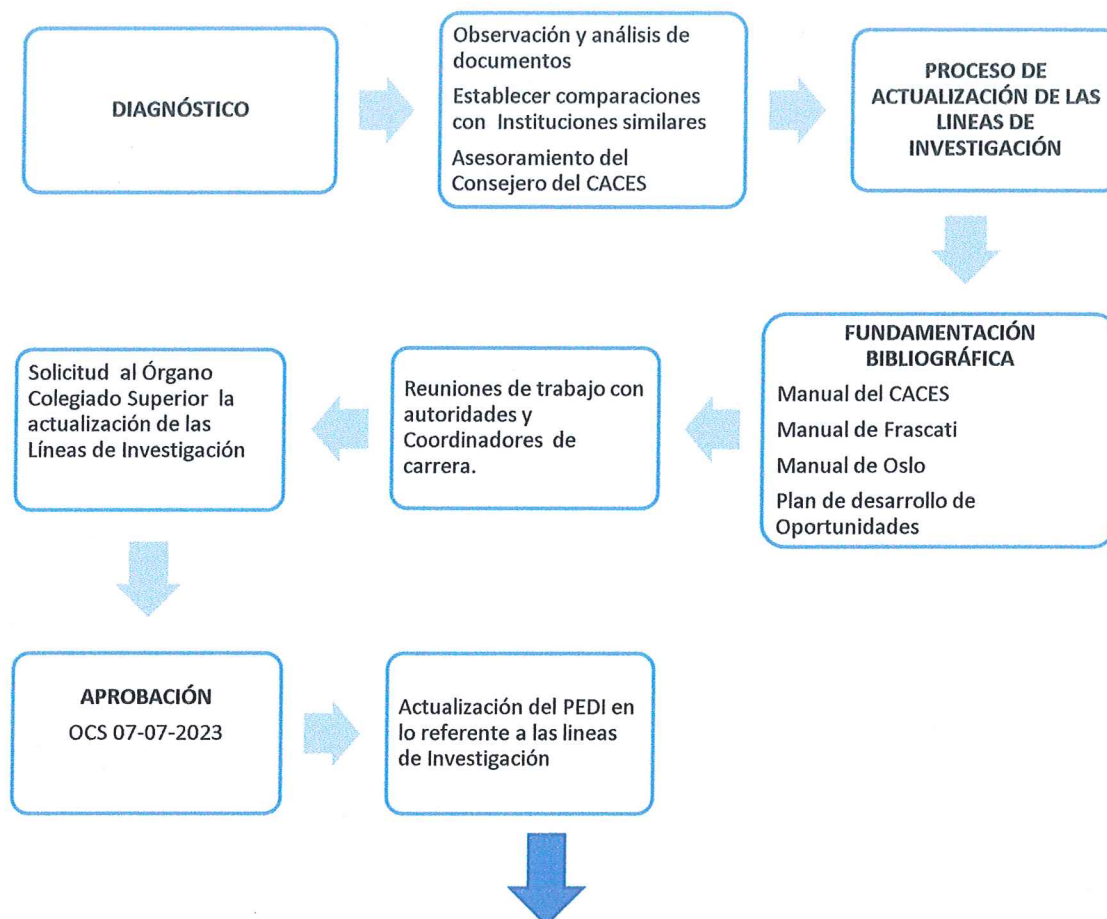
DIAGNÓSTICO

Observación y análisis de documentos

Establecer comparaciones con Instituciones similares

Asesoramiento del Consejero del CACES

PROCESO DE ACTUALIZACIÓN DE LAS LINEAS DE INVESTIGACIÓN

FUNDAMENTACIÓN BIBLIOGRÁFICA

Manual del CACES

Manual de Frascati

Manual de Oslo

Plan de desarrollo de Oportunidades

Reuniones de trabajo con autoridades y Coordinadores de carrera.

Solicitud al Órgano Colegiado Superior la actualización de las Líneas de Investigación

APROBACIÓN

OCS 07-07-2023

Actualización del PEDI en lo referente a las lineas de Investigación